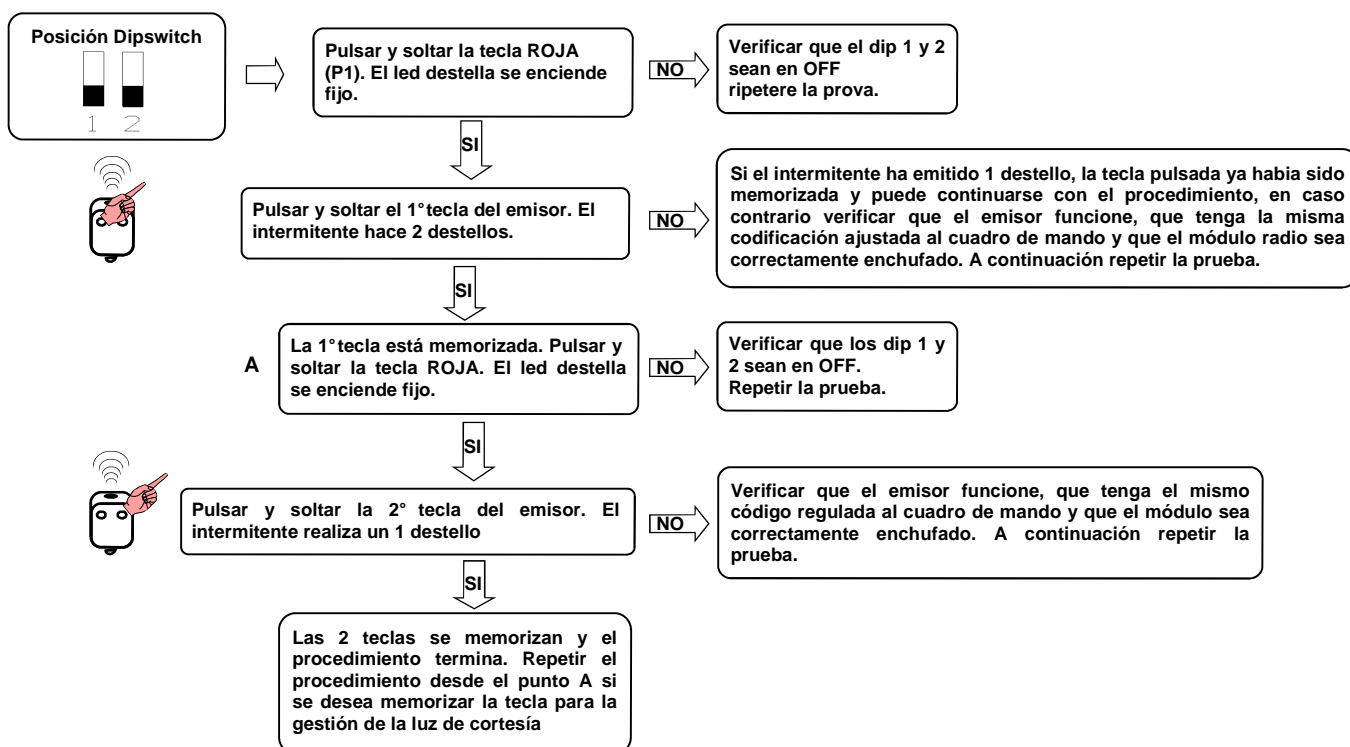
Posición Dipswitch

1 2

Pulsar y soltar la tecla ROJA (P1). El led destella se enciende fijo.

NO

Verificar que el dip 1 y 2 sean en OFF
ripetere la prova.

SI

Pulsar y soltar el 1° tecla del emisor. El intermitente hace 2 destellos.

NO

Si el intermitente ha emitido 1 destello, la tecla pulsada ya habia sido memorizada y puede continuarse con el procedimiento, en caso contrario verificar que el emisor funcione, que tenga la misma codificación ajustada al cuadro de mando y que el módulo radio sea correctamente enchufado. A continuación repetir la prueba.

SI

A

La 1° tecla está memorizada. Pulsar y soltar la tecla ROJA. El led destella se enciende fijo.

NO

Verificar que los dip 1 y 2 sean en OFF.
Repetir la prueba.

SI

Pulsar y soltar la 2° tecla del emisor. El intermitente realiza un 1 destello

NO

Verificar que el emisor funcione, que tenga el mismo código regulada al cuadro de mando y que el módulo sea correctamente enchufado. A continuación repetir la prueba.

SI

Las 2 teclas se memorizan y el procedimiento termina. Repetir el procedimiento desde el punto A si se desea memorizar la tecla para la gestión de la luz de cortesía